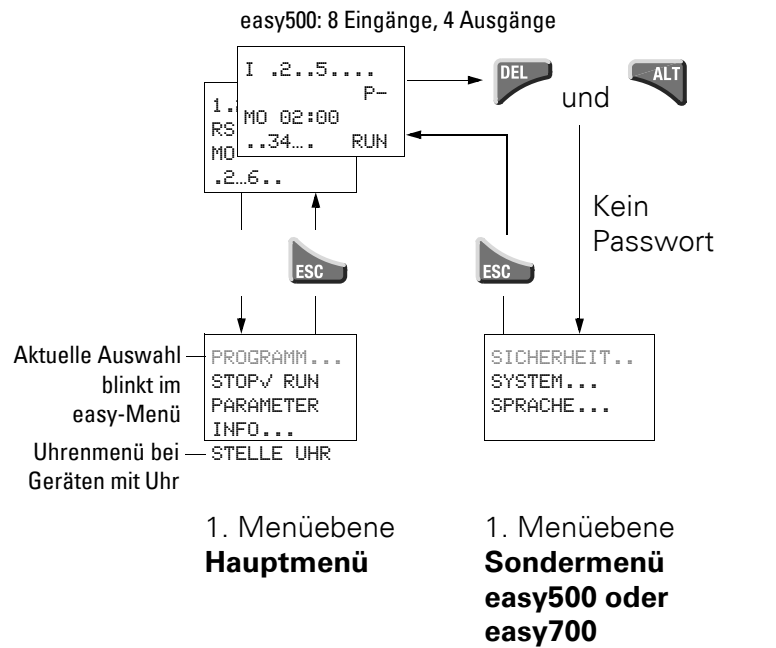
easy500: 8 Eingänge, 4 Ausgänge

I .2..5....
P-
MO 02:00
..34.... RUN

1.
RS
MO
.2...6..

DEL und ALT

Kein Passwort

ESC

ESC

Aktuelle Auswahl blinkt im easy-Menü

PROGRAMM...
STOP√ RUN
PARAMETER
INFO...
STELLE UHR

Uhrenmenü bei Geräten mit Uhr

SICHERHEIT..
SYSTEM...
SPRACHE...

1. Menüebene
**Hauptmenü**

1. Menüebene
**Sondermenü easy500 oder easy700**